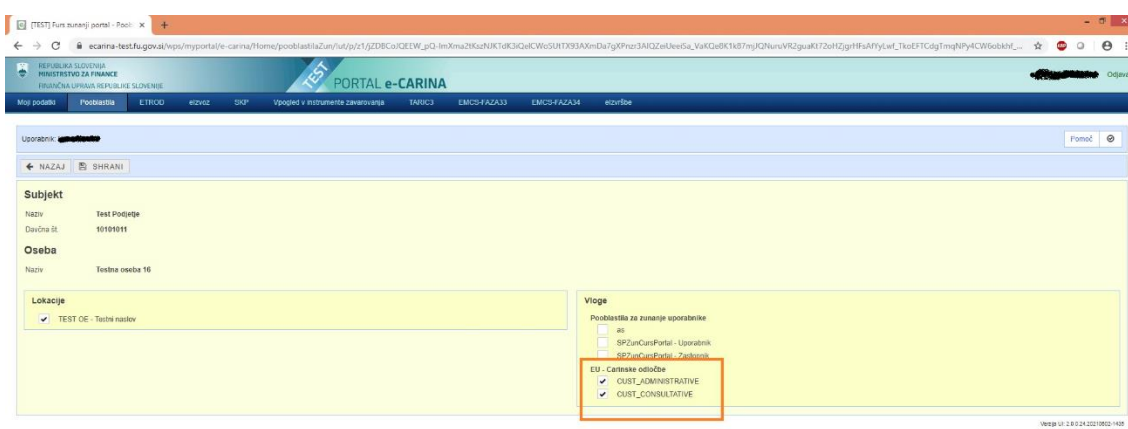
[TEST] Furs zunanji portal - Pooli ×

ecarina-test.fu.gov.si/wps/myportal/e-carina/Home/pooblastilaZun/!ut/p/z1/jZDBCoJQEEW_pQ-ImXma2tKszNJKTdK3iQelCWoSUtTX93AXmDa7gXPnzr3AlQZeiUeeiSa_VaKQeBK1kB7mjJQNuruVR2guaKt72oHZjgrHFsAffyLwf_TkoEFTCdgTmqNPy4CW6obkhf_...

Odjava

REPUBLIKA SLOVENIJA
MINISTRSTVO ZA FINANCE
FINANČNA UPRAVA REPUBLIKE SLOVENIJE

TEST
PORTAL e-CARINA

Moji podatki | Pooblastila | ETROD | eIzvoz | SKP | Vpogled v instrumente zavarovanja | TARIC3 | EMCS-FAZA33 | EMCS-FAZA34 | eIzvršbe

Uporabnik: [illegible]

Pomoč

← NAZAJ | SHRANI

Subjekt

Naziv Test Podjetje
Davčna št. 10101011

Oseba

Naziv Testna oseba 16

Lokacije

TEST OE - Testni naslov

Vloge

Pooblastila za zunanje uporabnike
as
SPZunCursPortal - Uporabnik
SPZunCursPortal - Zastopnik

EU - Carinske odločbe
CUST_ADMINISTRATIVE
CUST_CONSULTATIVE

Verzija UI: 2.8.0.24.20210602-1435